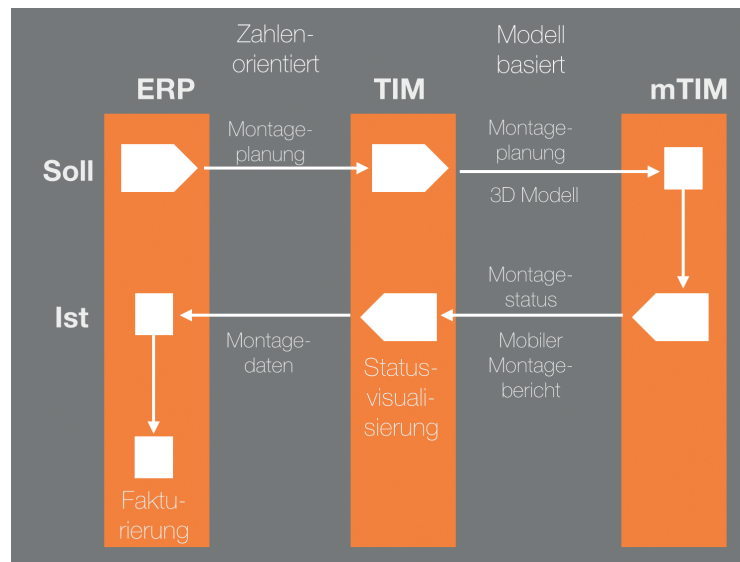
Zahlen-orientiert

Modell basiert

ERP

TIM

mTIM

Soll

Ist

Montage-planung

Montage-planung

3D Modell

Montage-status

Mobiler Montage-bericht

Montage-daten

Status-visuali-sierung

Faktu-rierung